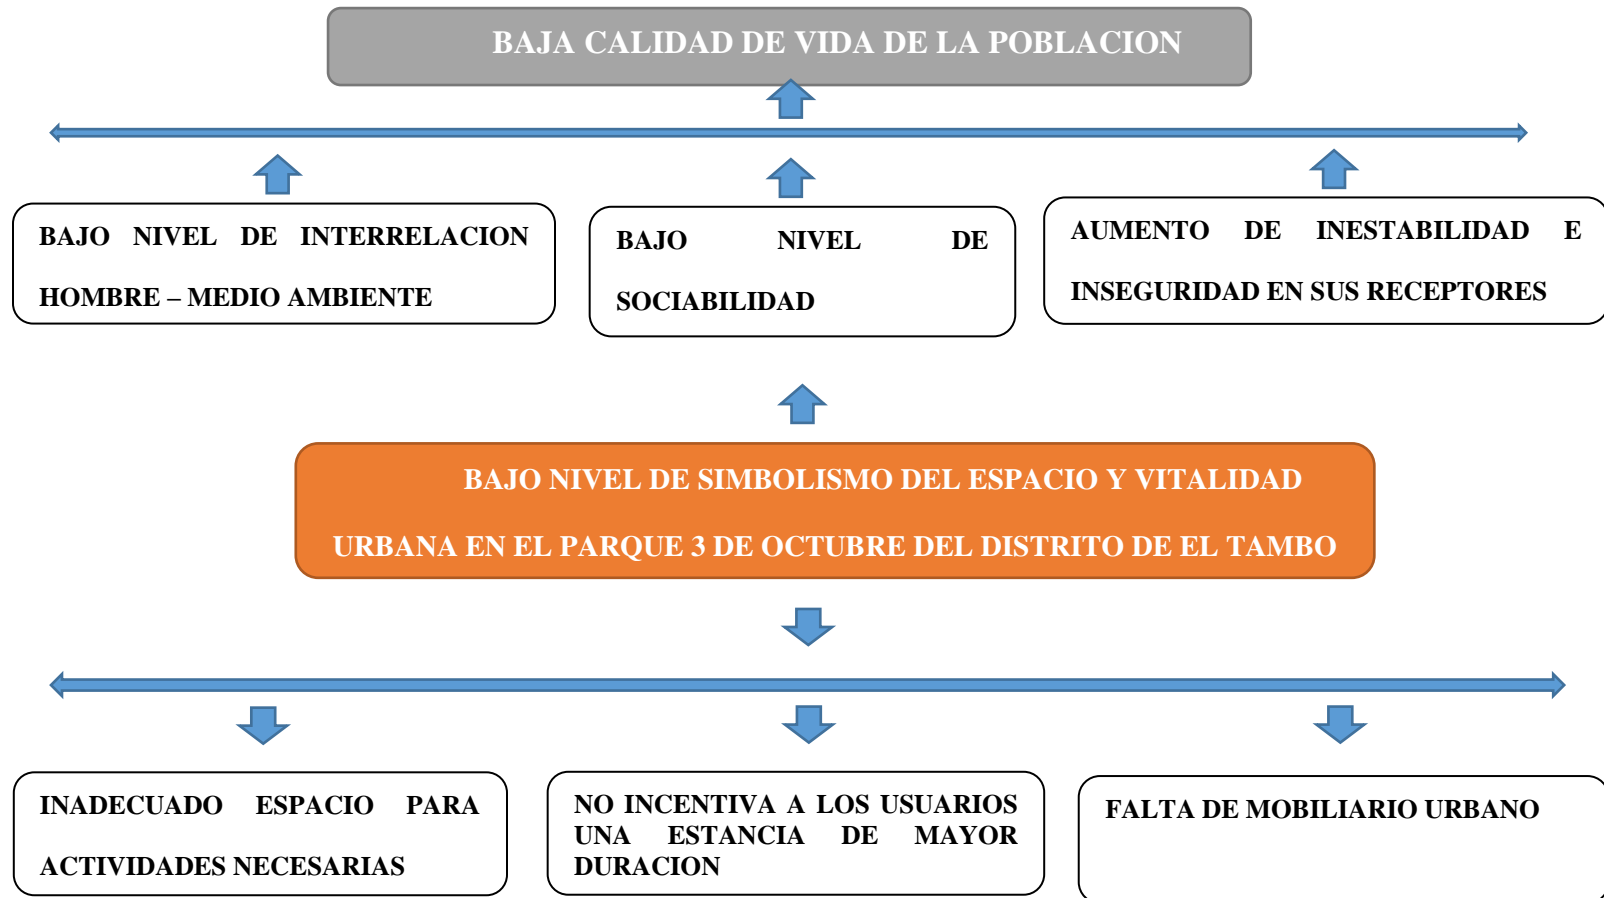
BAJA CALIDAD DE VIDA DE LA POBLACION

BAJO NIVEL DE INTERRELACION HOMBRE – MEDIO AMBIENTE

BAJO NIVEL DE SOCIABILIDAD

AUMENTO DE INESTABILIDAD E INSEGURIDAD EN SUS RECEPTORES

BAJO NIVEL DE SIMBOLISMO DEL ESPACIO Y VITALIDAD URBANA EN EL PARQUE 3 DE OCTUBRE DEL DISTRITO DE EL TAMBO

INADECUADO ESPACIO PARA ACTIVIDADES NECESARIAS

NO INCENTIVA A LOS USUARIOS UNA ESTANCIA DE MAYOR DURACION

FALTA DE MOBILIARIO URBANO